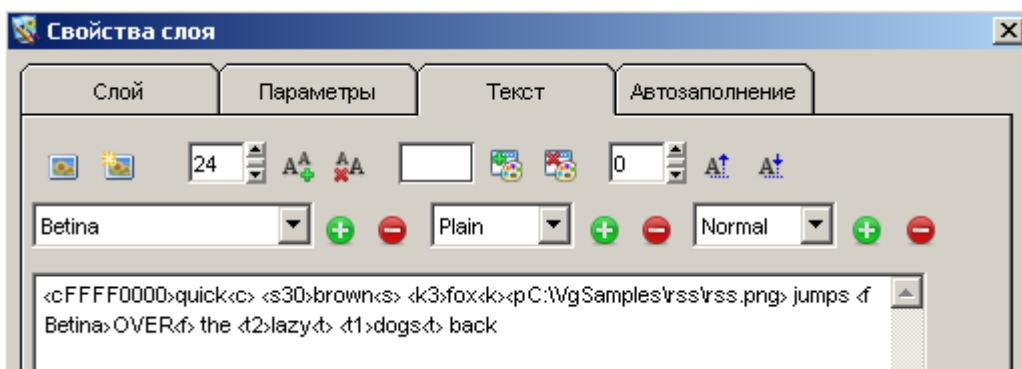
Свойства слоя

Слой | Параметры | Текст | Автозаполнение

24

0

Betina

Plain

Normal

<cFFFF0000>quick<c> <s30>brown<s> <k3>fox<k><pC:\VgSamples\rss\rss.png> jumps <f Betina>OVER<f> the <t2>lazy<t> <t1>dogs<t> back